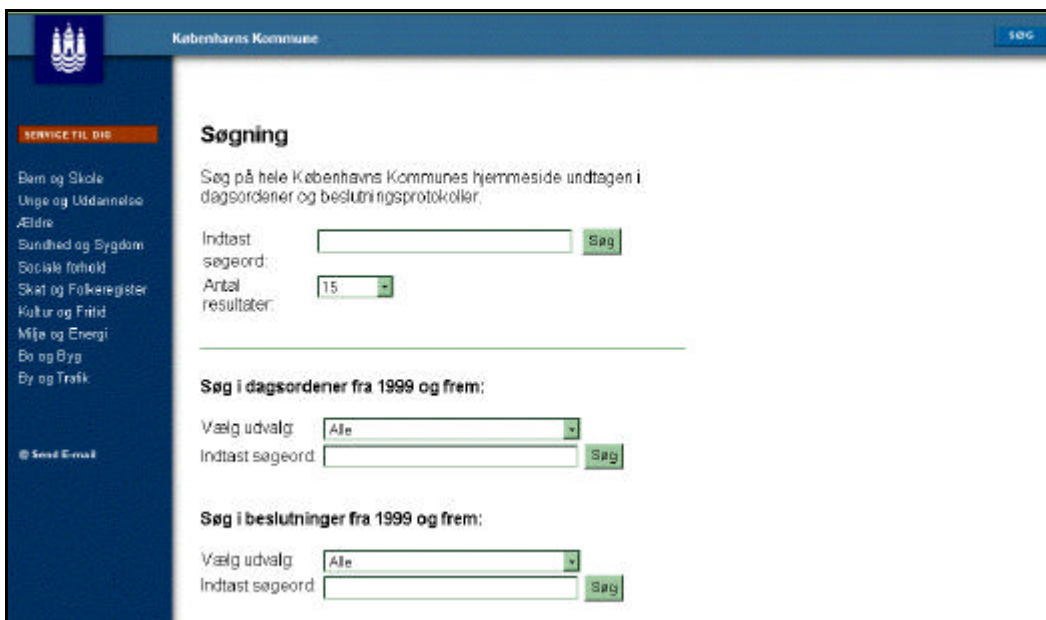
Københavns Kommune

SØG

SERVICE TIL DIG

Børn og Skole
Unge og Uddannelse
Ældre
Sundhed og Sygdom
Sociale forhold
Skat og Folkeregister
Kultur og Fritid
Miljø og Energi
Bo og Byg
By og Trafik

Send E-mail

Søgning

Søg på hele Københavns Kommunes hjemmeside undtagen i dagsordener og beslutningsprotokoller.

Indtast søgeord: Søg

Antal resultater: 15

Søg i dagsordener fra 1999 og frem:

Vælg udvalg: Alle

Indtast søgeord: Søg

Søg i beslutninger fra 1999 og frem:

Vælg udvalg: Alle

Indtast søgeord: Søg